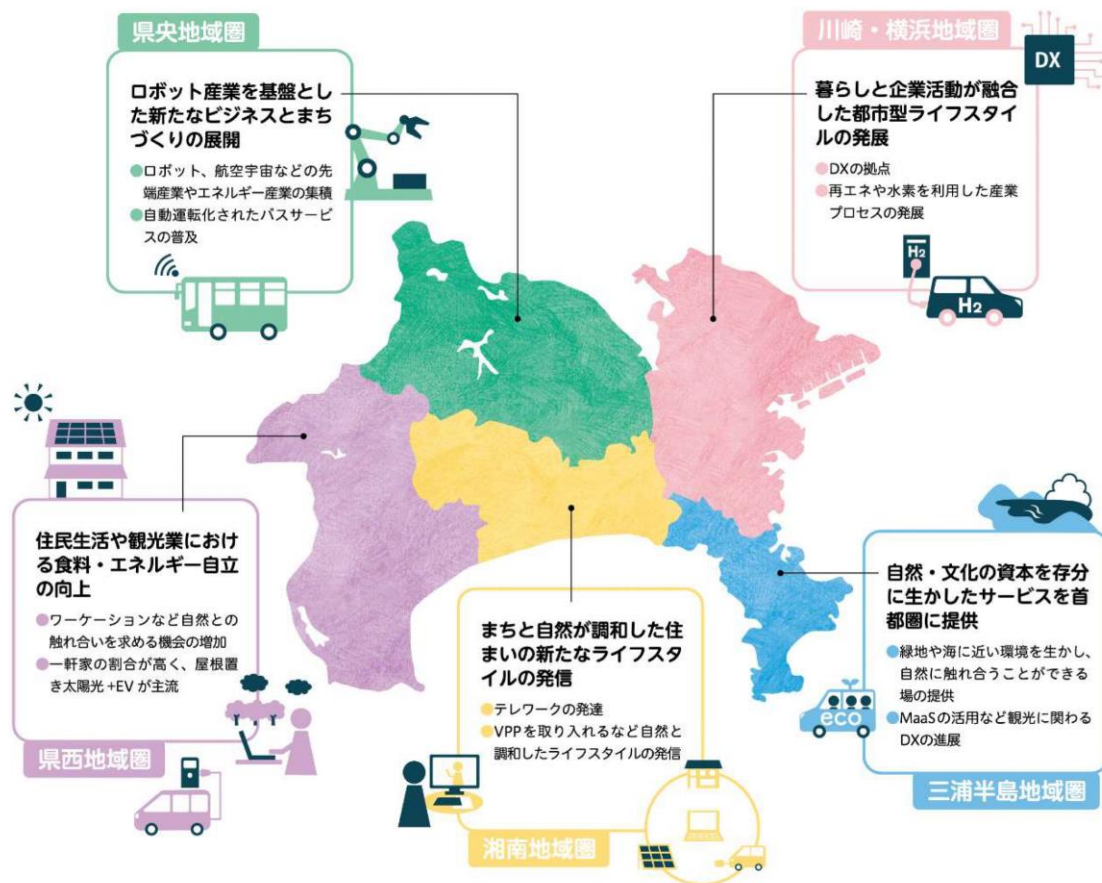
県央地域圏

ロボット産業を基盤とした新たなビジネスとまちづくりの展開

ロボット、航空宇宙などの先端産業やエネルギー産業の集積

自動運転化されたバスサービスの普及

川崎・横浜地域圏

DX

暮らしと企業活動が融合した都市型ライフスタイルの発展

DXの拠点

再エネや水素を利用した産業プロセスの発展

$H_2$

$H_2$

住民生活や観光業における食料・エネルギー自立の向上

ワーケーションなど自然との触れ合いを求める機会の増加

一軒家の割合が高く、屋根置き太陽光 +EV が主流

県西地域圏

まちと自然が調和した住まいの新たなライフスタイルの発信

テレワークの発達

VPPを取り入れるなど自然と調和したライフスタイルの発信

湘南地域圏

自然・文化の資本を存分に生かしたサービスを首都圏に提供

緑地や海に近い環境を生かし、自然に触れ合うことができる場の提供

MaaSの活用など観光に関わるDXの進展

eco

三浦半島地域圏